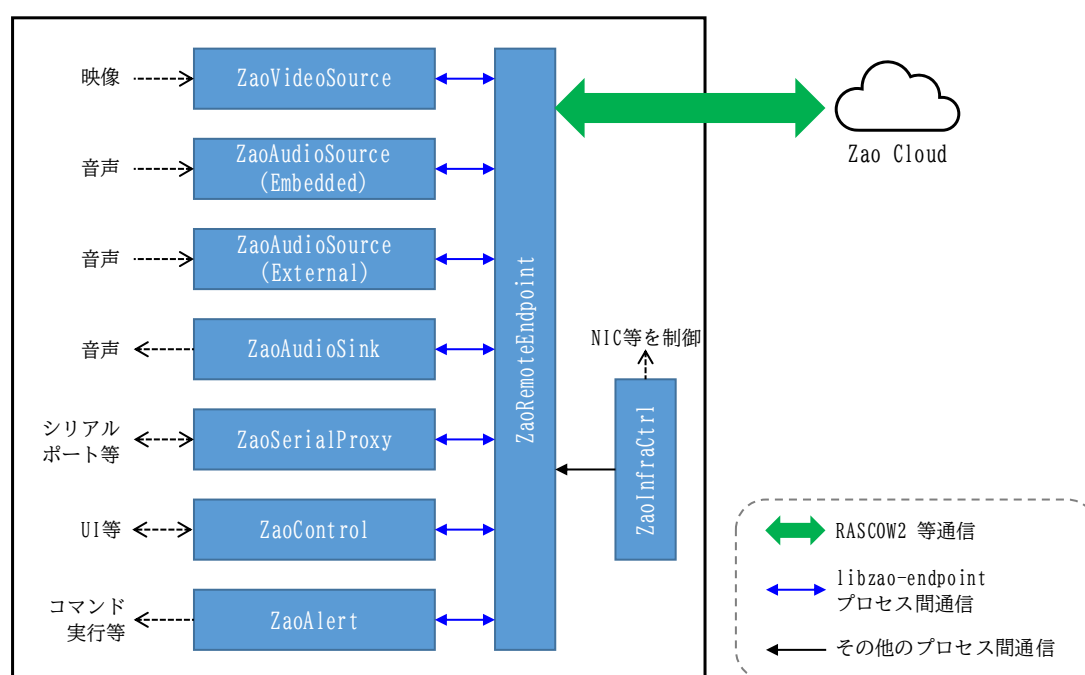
映像

ZaoVideoSource

音声

ZaoAudioSource (Embedded)

音声

ZaoAudioSource (External)

音声

ZaoAudioSink

シリアルポート等

ZaoSerialProxy

UI等

ZaoControl

コマンド実行等

ZaoAlert

ZaoRemoteEndpoint

NIC等を制御

ZaoInfraCtrl

Zao Cloud

RASCOW2 等通信

libzao-endpoint プロセス間通信

その他のプロセス間通信